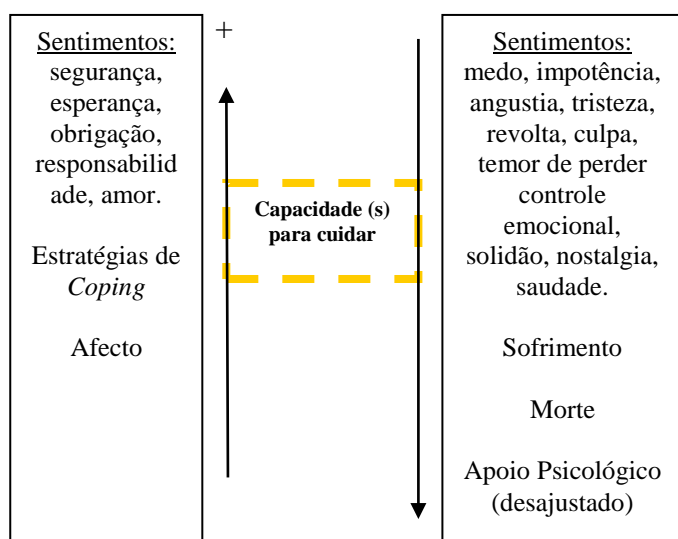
Sentimentos:
segurança, esperança, obrigação, responsabilidade, amor.

Estratégias de *Coping*

Afecto

+

Capacidade (s) para cuidar

Sentimentos:
medo, impotência, angustia, tristeza, revolta, culpa, temor de perder controle emocional, solidão, nostalgia, saudade.

Sofrimento

Morte

Apoio Psicológico (desajustado)